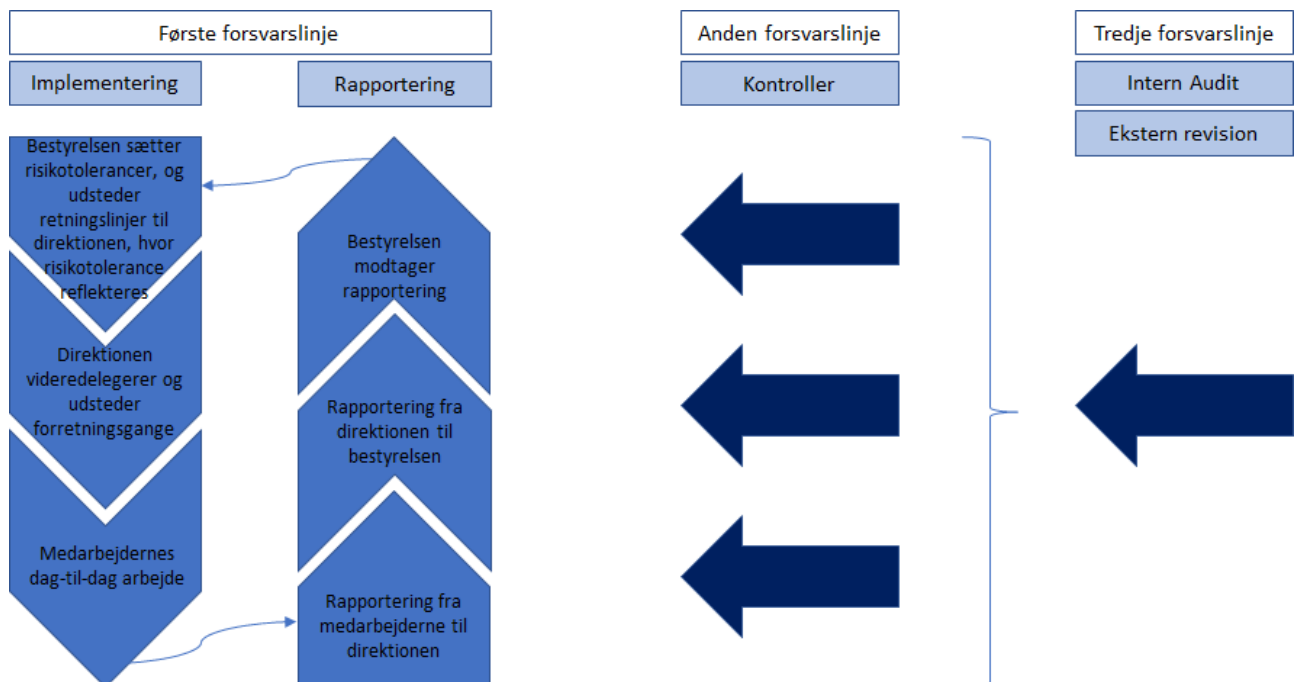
Første forsvarslinje

Implementering

Rapportering

Anden forsvarslinje

Kontroller

Tredje forsvarslinje

Intern Audit

Ekstern revision

Bestyrelsen sætter risikotolerancer, og udsteder retningslinjer til direktionen, hvor risikotolerance reflekteres

Direktionen videredelegerer og udsteder forretningsgange

Medarbejdernes dag-til-dag arbejde

Bestyrelsen modtager rapportering

Rapportering fra direktionen til bestyrelsen

Rapportering fra medarbejderne til direktionen